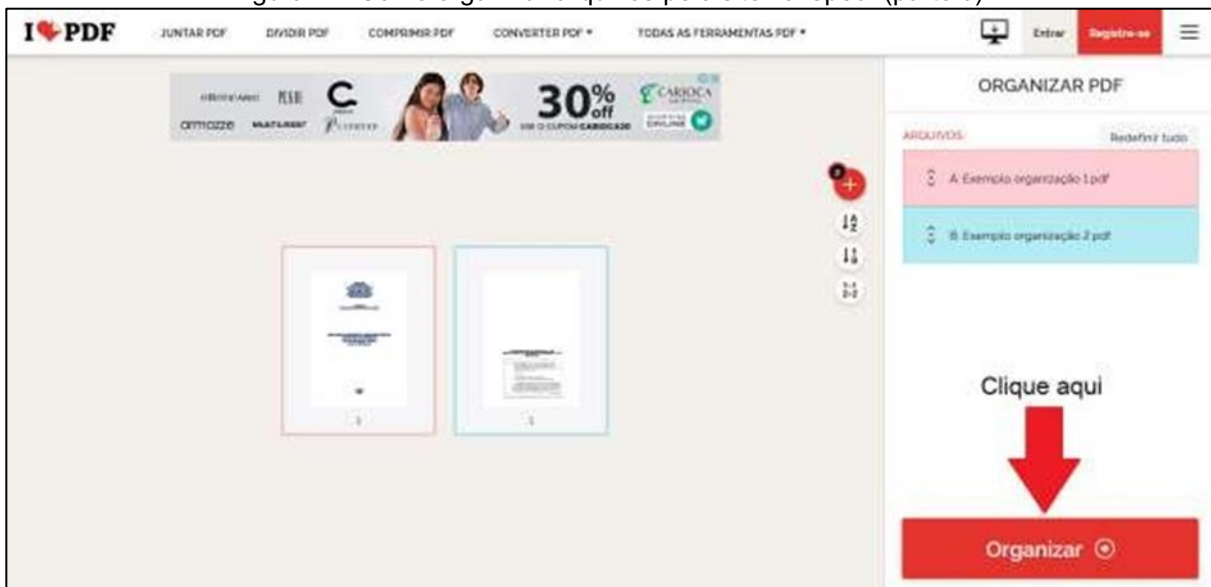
I♥PDF JUNTAR PDF DIVIDIR PDF COMPRIMIR PDF CONVERTER PDF ▾ TODAS AS FERRAMENTAS PDF ▾ Entrar Registre-se

30% off CARIOCA

ORGANIZAR PDF

ARQUIVOS Redefinir tudo

A. Exemplo organização 1.pdf

B. Exemplo organização 2.pdf

1

1

Clique aqui

Organizar